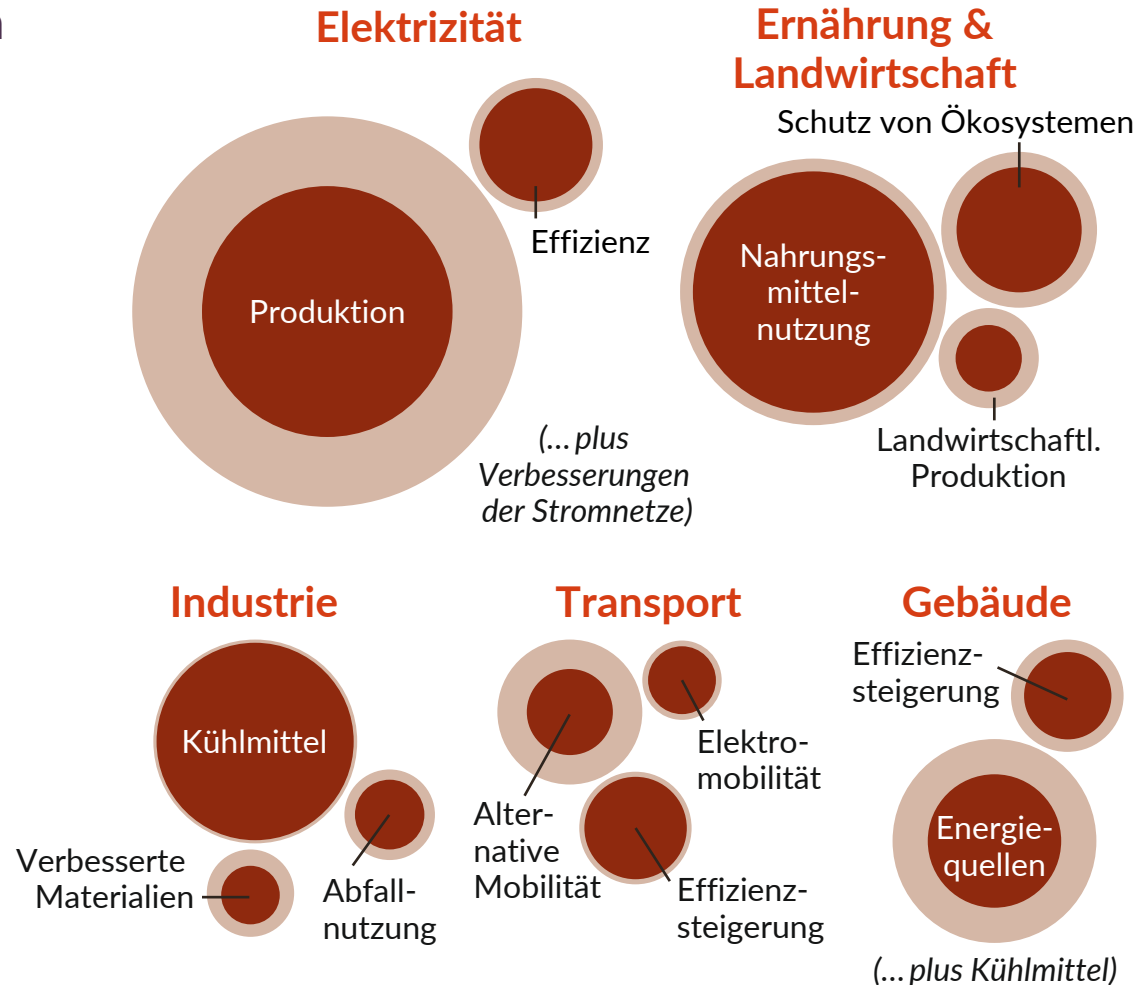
Elektrizität

Produktion

Effizienz

(… plus Verbesserungen der Stromnetze)

Ernährung & Landwirtschaft

Schutz von Ökosystemen

Nahrungsmittelnutzung

Landwirtschaftl. Produktion

Industrie

Kühlmittel

Verbesserte Materialien

Abfallnutzung

Transport

Alternative Mobilität

Elektromobilität

Effizienzsteigerung

Gebäude

Effizienzsteigerung

Energiequellen

(… plus Kühlmittel)